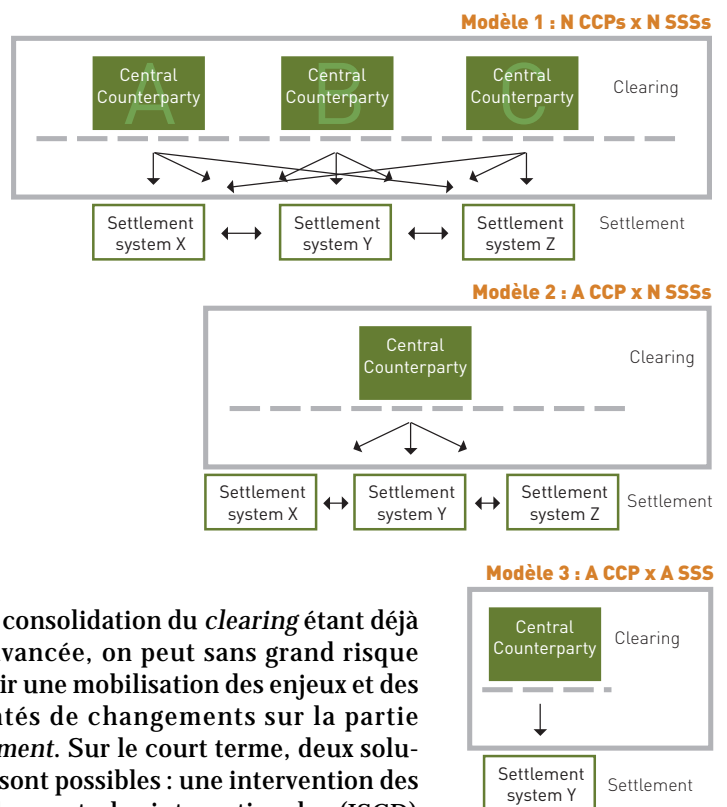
Modèle 1 : N CCPs x N SSSs

Central Counterparty
A

Central Counterparty
B

Central Counterparty
C

Clearing

Settlement system X

Settlement system Y

Settlement system Z

Settlement

Modèle 2 : A CCP x N SSSs

Central Counterparty

Clearing

Settlement system X

Settlement system Y

Settlement system Z

Settlement

Modèle 3 : A CCP x A SSS

Central Counterparty

Clearing

Settlement system Y

Settlement

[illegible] consolidation du *clearing* étant déjà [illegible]vancée, on peut sans grand risque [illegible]ir une mobilisation des enjeux et des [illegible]tés de changements sur la partie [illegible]*ment*. Sur le court terme, deux solu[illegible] sont possibles : une intervention des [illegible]